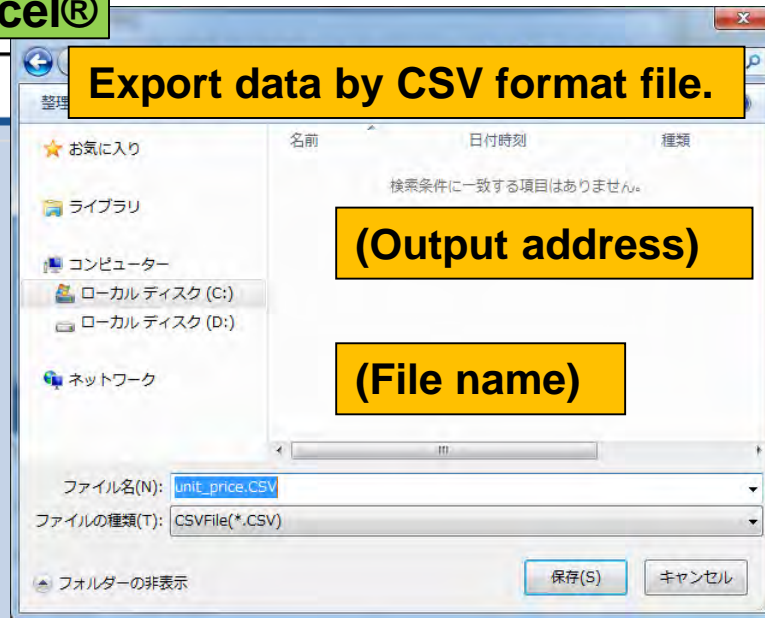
cel®

Export data by CSV format file.

整理

お気に入り

ライブラリ

コンピューター

ローカル ディスク (C:)

ローカル ディスク (D:)

ネットワーク

名前

日付時刻

種類

検索条件に一致する項目はありません。

(Output address)

(File name)

ファイル名(N): unit_price.CSV

ファイルの種類(T): CSVFile(*.CSV)

フォルダーの非表示

保存(S)

キャンセル